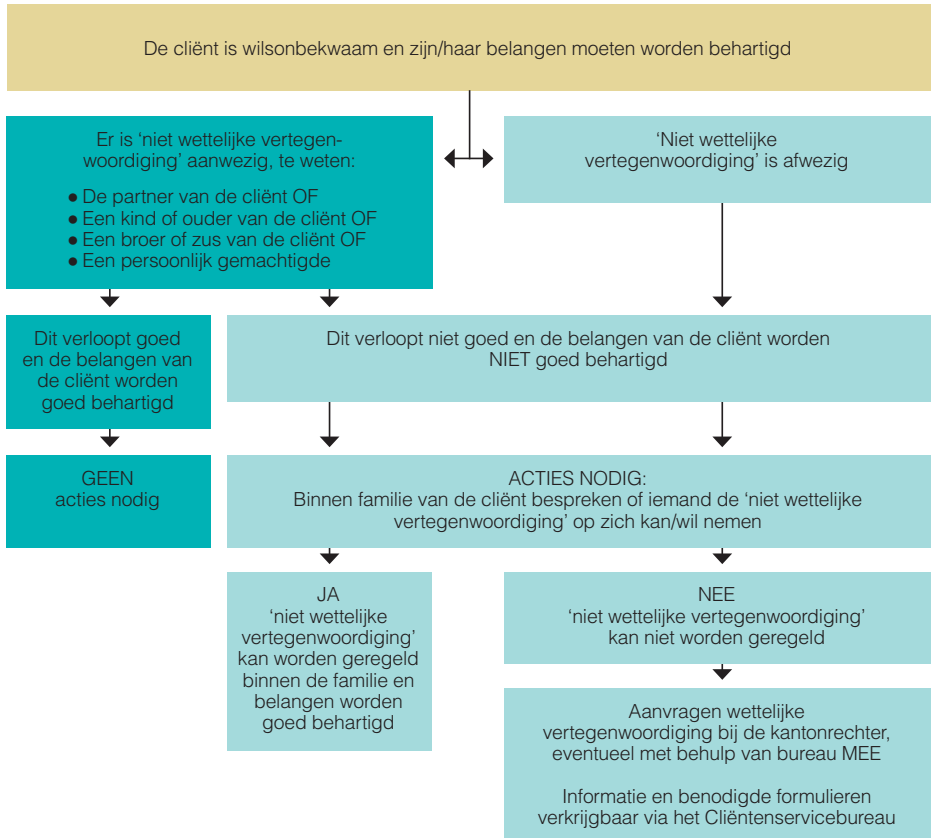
De cliënt is wilsonbekwaam en zijn/haar belangen moeten worden behartigd

Er is 'niet wettelijke vertegenwoordiging' aanwezig, te weten:

● De partner van de cliënt OF
● Een kind of ouder van de cliënt OF
● Een broer of zus van de cliënt OF
● Een persoonlijk gemachtigde

'Niet wettelijke vertegenwoordiging' is afwezig

Dit verloopt goed en de belangen van de cliënt worden goed behartigd

Dit verloopt niet goed en de belangen van de cliënt worden NIET goed behartigd

GEEN acties nodig

ACTIES NODIG:
Binnen familie van de cliënt bespreken of iemand de 'niet wettelijke vertegenwoordiging' op zich kan/wil nemen

JA
'niet wettelijke vertegenwoordiging' kan worden geregeld binnen de familie en belangen worden goed behartigd

NEE
'niet wettelijke vertegenwoordiging' kan niet worden geregeld

Aanvragen wettelijke vertegenwoordiging bij de kantonrechter, eventueel met behulp van bureau MEE

Informatie en benodigde formulieren verkrijgbaar via het Cliëntenservicebureau